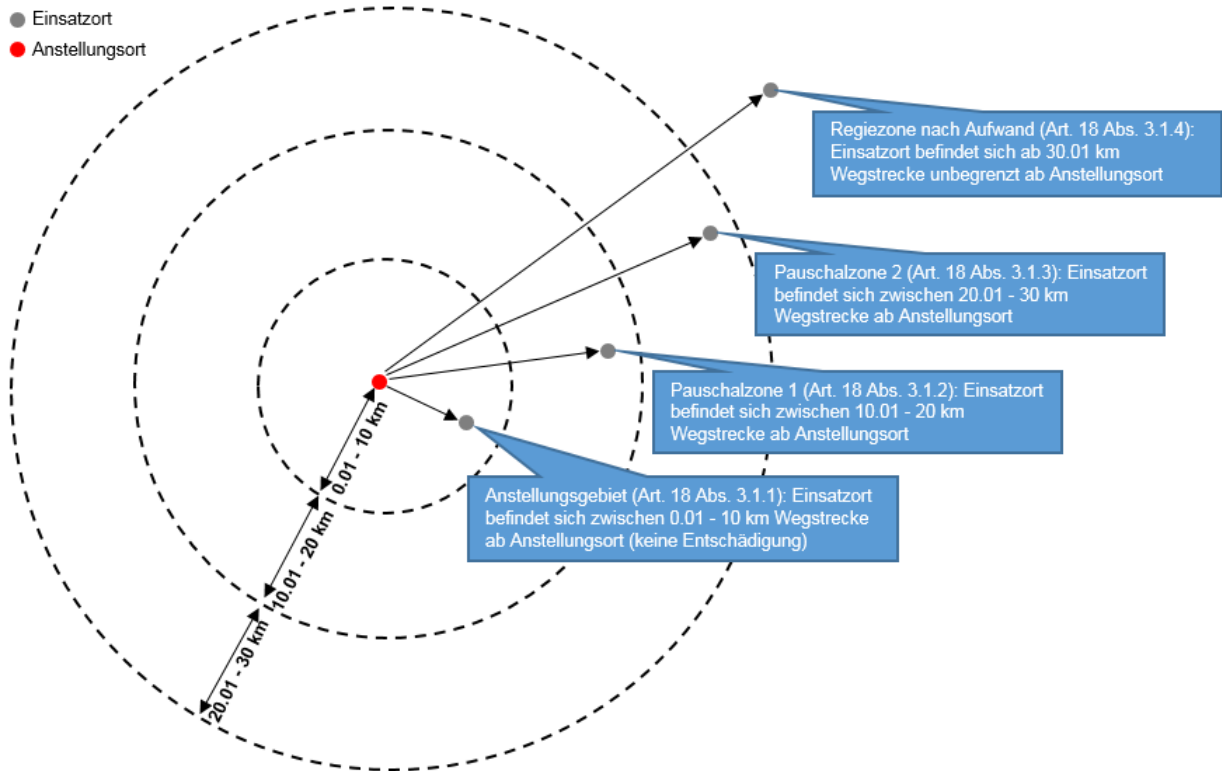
Einsatzort
Anstellungsort

Regiezone nach Aufwand (Art. 18 Abs. 3.1.4): Einsatzort befindet sich ab 30.01 km Wegstrecke unbegrenzt ab Anstellungsort

Pauschalzone 2 (Art. 18 Abs. 3.1.3): Einsatzort befindet sich zwischen 20.01 - 30 km Wegstrecke ab Anstellungsort

Pauschalzone 1 (Art. 18 Abs. 3.1.2): Einsatzort befindet sich zwischen 10.01 - 20 km Wegstrecke ab Anstellungsort

Anstellungsgebiet (Art. 18 Abs. 3.1.1): Einsatzort befindet sich zwischen 0.01 - 10 km Wegstrecke ab Anstellungsort (keine Entschädigung)

0.01 - 10 km

10.01 - 20 km

20.01 - 30 km